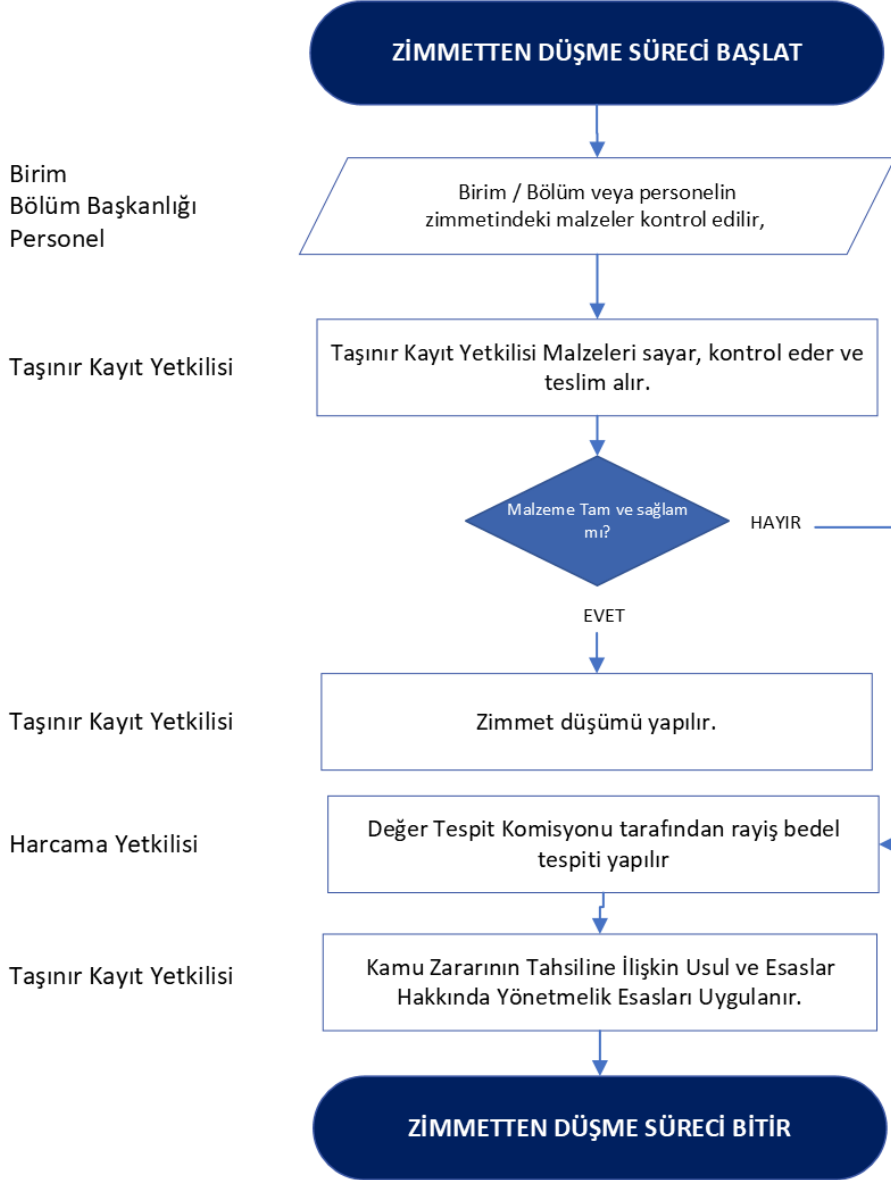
ZİMMETTEN DÜŞME SÜRECİ BAŞLAT

Birim
Bölüm Başkanlığı
Personel

Birim / Bölüm veya personelin zimmetindeki malzeler kontrol edilir,

Taşınır Kayıt Yetkilisi

Taşınır Kayıt Yetkilisi Malzeleri sayar, kontrol eder ve teslim alır.

Malzeme Tam ve sağlam mı?

HAYIR

EVET

Taşınır Kayıt Yetkilisi

Zimmet düşümü yapılır.

Harcama Yetkilisi

Değer Tespit Komisyonu tarafından rayiş bedel tespiti yapılır

Taşınır Kayıt Yetkilisi

Kamu Zararının Tahsiline İlişkin Usul ve Esaslar Hakkında Yönetmelik Esasları Uygulanır.

ZİMMETTEN DÜŞME SÜRECİ BİTİR